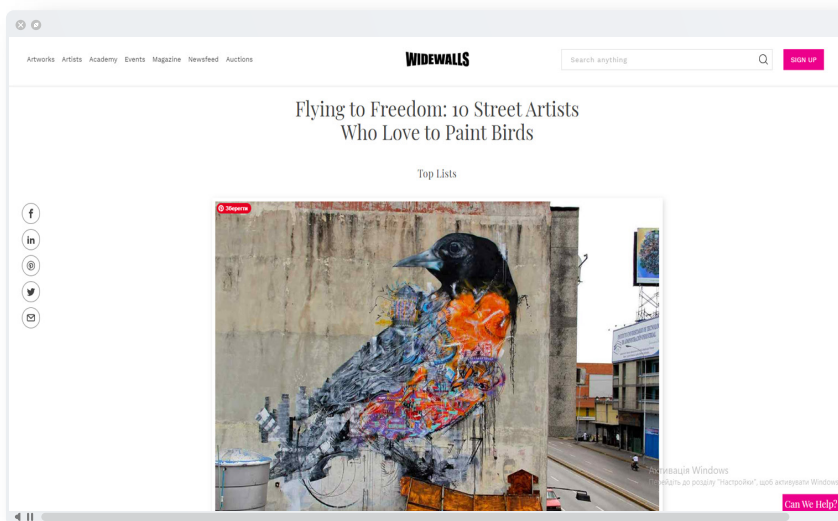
Artworks Artists Academy Events Magazine Newsfeed Auctions

WIDEWALLS

Search anything

SIGN UP

Flying to Freedom: 10 Street Artists Who Love to Paint Birds

Top Lists

Зберегти

Активація Windows
Перейдіть до розділу "Настройки", щоб активувати Windows

Can We Help?